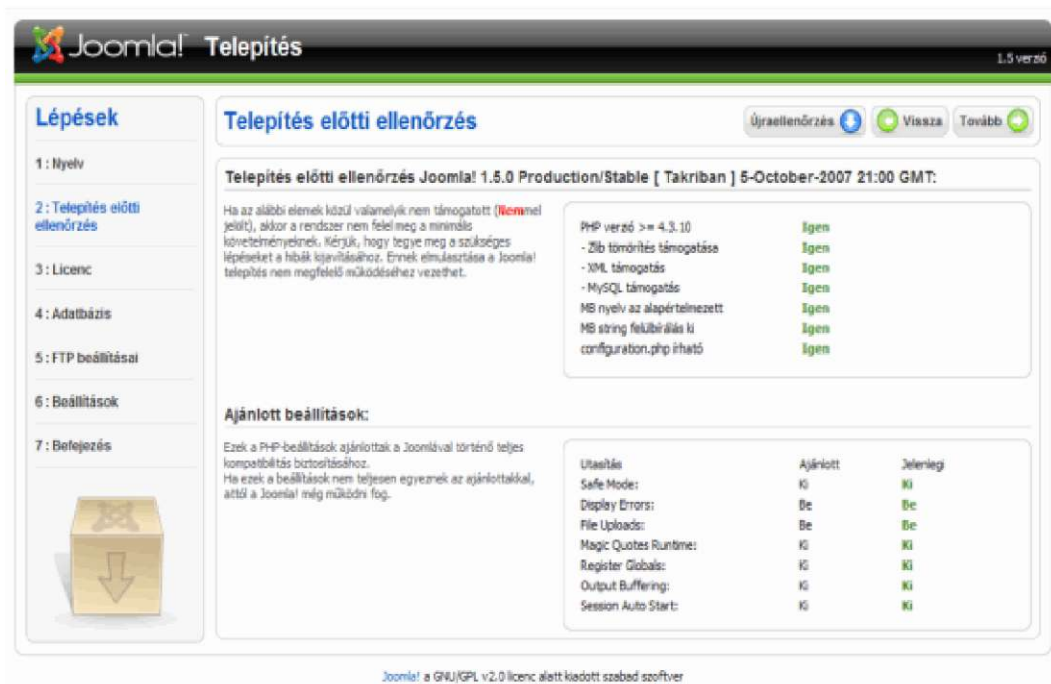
Joomla! Telepítés

1.5 verzió

Lépések

1 : Nyelv

2 : Telepítés előtti ellenőrzés

3 : Licenc

4 : Adatbázis

5 : FTP beállításai

6 : Beállítások

7 : Befejezés

Telepítés előtti ellenőrzés

Újraellenőrzés

Vissza

Tovább

Telepítés előtti ellenőrzés Joomla! 1.5.0 Production/Stable [ Takriban ] 5-October-2007 21:00 GMT:

Ha az alábbi elemek közül valamelyik nem támogatott (Nemmel jelölt), akkor a rendszer nem felel meg a minimális követelményeknek. Kérjük, hogy tegye meg a szükséges lépéseket a hibák kijavításához. Ennek elmulasztása a Joomla! telepítés nem megfelelő működéséhez vezethet.

| | |
|---|---|
| PHP verzió >= 4.3.10 | Igen |
| - Zlib tömörítés támogatása | Igen |
| - XML támogatás | Igen |
| - MySQL támogatás | Igen |
| MB nyelv az alapértelmezett | Igen |
| MB string felülbírálás ki | Igen |
| configuration.php írható | Igen |

Ajánlott beállítások:

Ezek a PHP-beállítások ajánlottak a Joomlával történő teljes kompatibilitás biztosításához.
Ha ezek a beállítások nem teljesen egyeznek az ajánlottakkal, attól a Joomla! még működni fog.

| Utasítás | Ajánlott | Jelenlegi |
|---|---|---|
| Safe Mode: | Ki | Ki |
| Display Errors: | Be | Be |
| File Uploads: | Be | Be |
| Magic Quotes Runtime: | Ki | Ki |
| Register Globals: | Ki | Ki |
| Output Buffering: | Ki | Ki |
| Session Auto Start: | Ki | Ki |

Joomla! a GNU/GPL v2.0 licenc alatt kiadott szabad szoftver